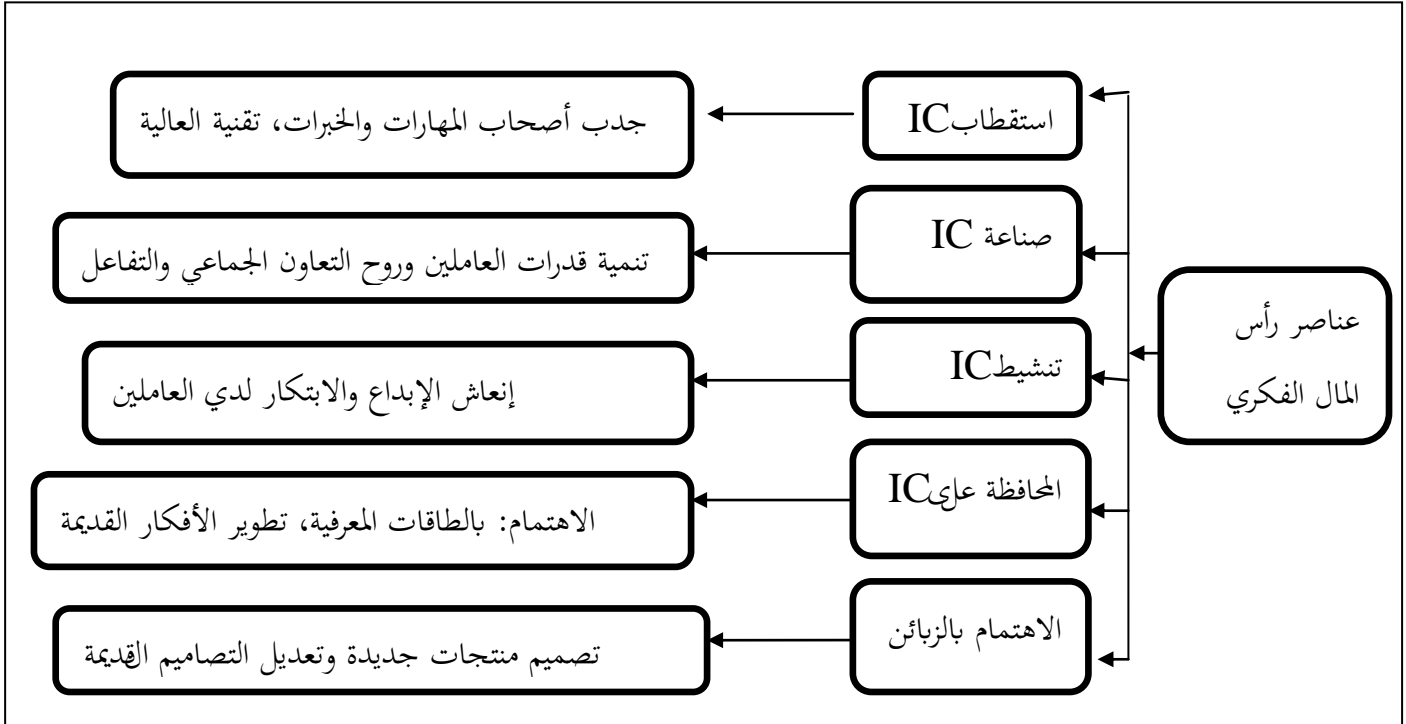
عناصر رأس المال الفكري

استقطابIC
جذب أصحاب المهارات والخبرات، تقنية العالية

صناعة IC
تنمية قدرات العاملين وروح التعاون الجماعي والتفاعل

تنشيطIC
إنعاش الإبداع والابتكار لدي العاملين

المحافظة علىIC
الاهتمام: بالطاقات المعرفية، تطوير الأفكار القديمة

الاهتمام بالزبائن
تصميم منتجات جديدة وتعديل التصاميم القديمة